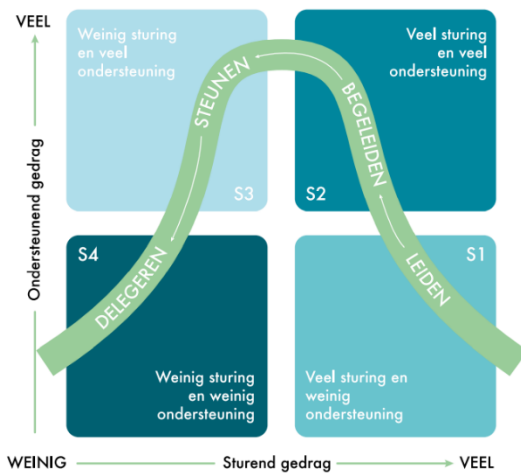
VEEL

Ondersteunend gedrag

Weinig sturing en veel ondersteuning

S3

Veel sturing en veel ondersteuning

S2

S4

Weinig sturing en weinig ondersteuning

S1

Veel sturing en weinig ondersteuning

STEUNEN

BEGELEIDEN

DELEGEREN

LEIDEN

WEINIG

Sturend gedrag

VEEL